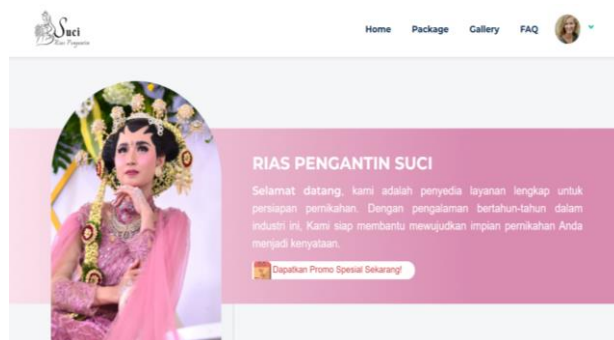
Suci
Rias Pengantin

Home Package Gallery FAQ

RIAS PENGANTIN SUCI

Selamat datang, kami adalah penyedia layanan lengkap untuk persiapan pernikahan. Dengan pengalaman bertahun-tahun dalam industri ini, Kami siap membantu mewujudkan impian pernikahan Anda menjadi kenyataan.

Dapatkan Promo Spesial Sekarang!